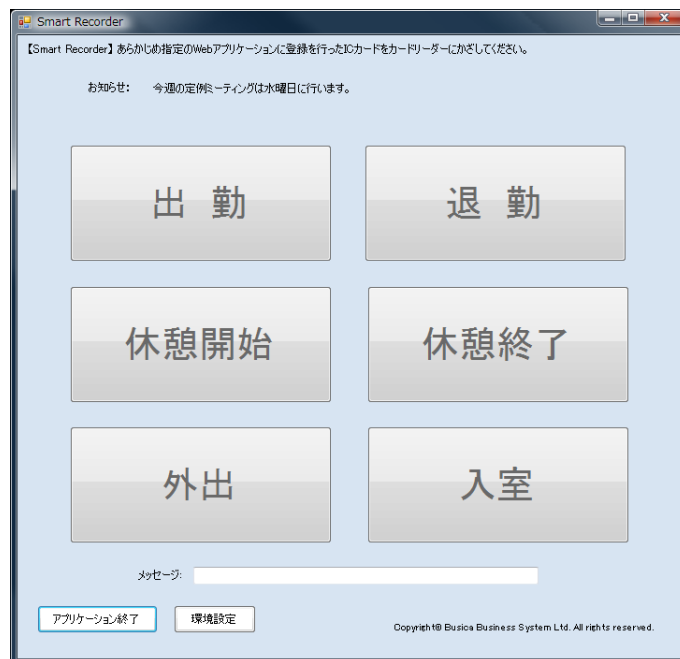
Smart Recorder

【Smart Recorder】あらかじめ指定のWebアプリケーションに登録を行ったICカードをカードリーダーにかざしてください。

お知らせ:　今週の定例ミーティングは水曜日に行います。

出 勤

退 勤

休憩開始

休憩終了

外出

入室

メッセージ:

アプリケーション終了

環境設定

Copyright© Busica Business System Ltd. All rights reserved.